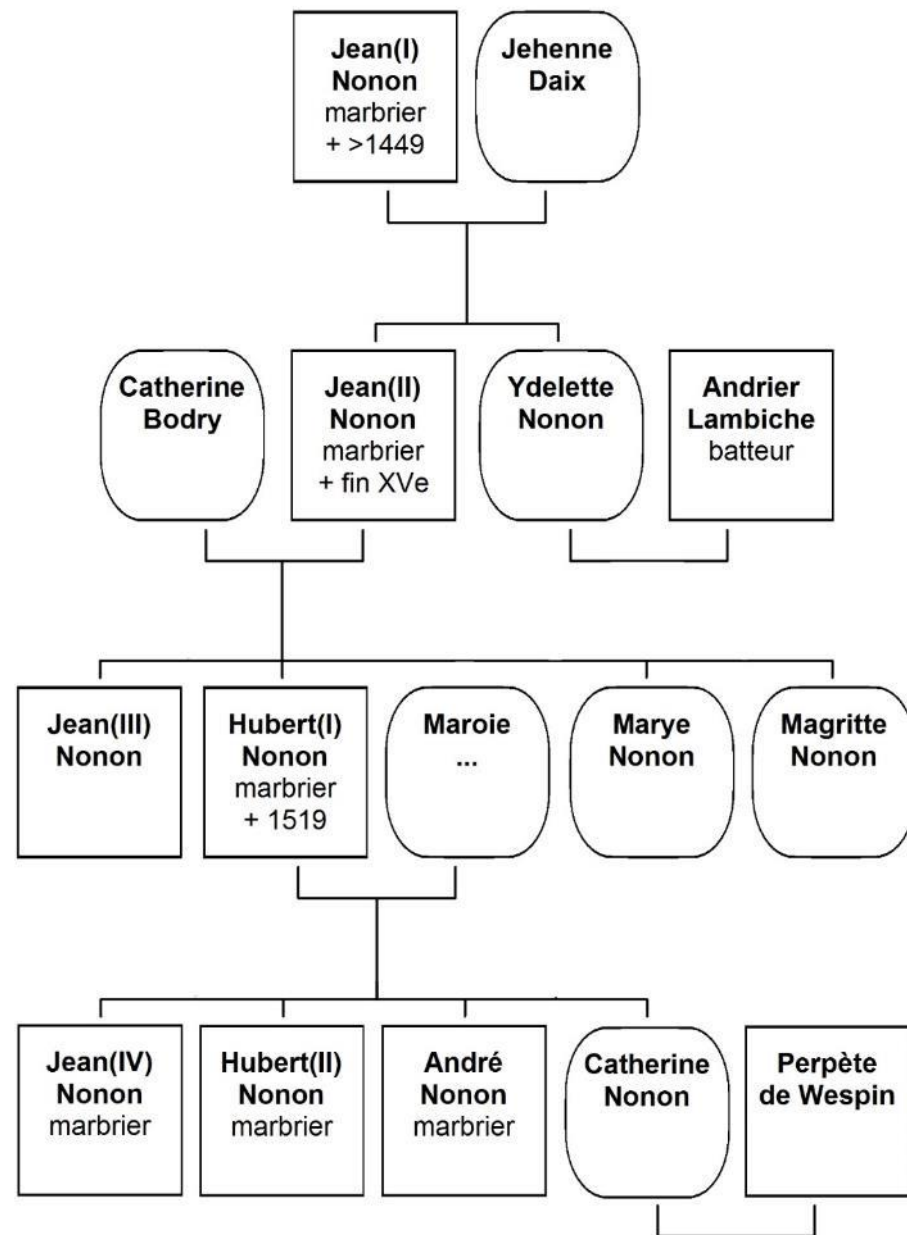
Jean(I) Nonon marbrier + >1449

Jehenne Daix

Catherine Bodry

Jean(II) Nonon marbrier + fin XVe

Ydelette Nonon

Andrier Lambiche batteur

Jean(III) Nonon

Hubert(I) Nonon marbrier + 1519

Maroie ...

Marye Nonon

Magritte Nonon

Jean(IV) Nonon marbrier

Hubert(II) Nonon marbrier

André Nonon marbrier

Catherine Nonon

Perpète de Wespin